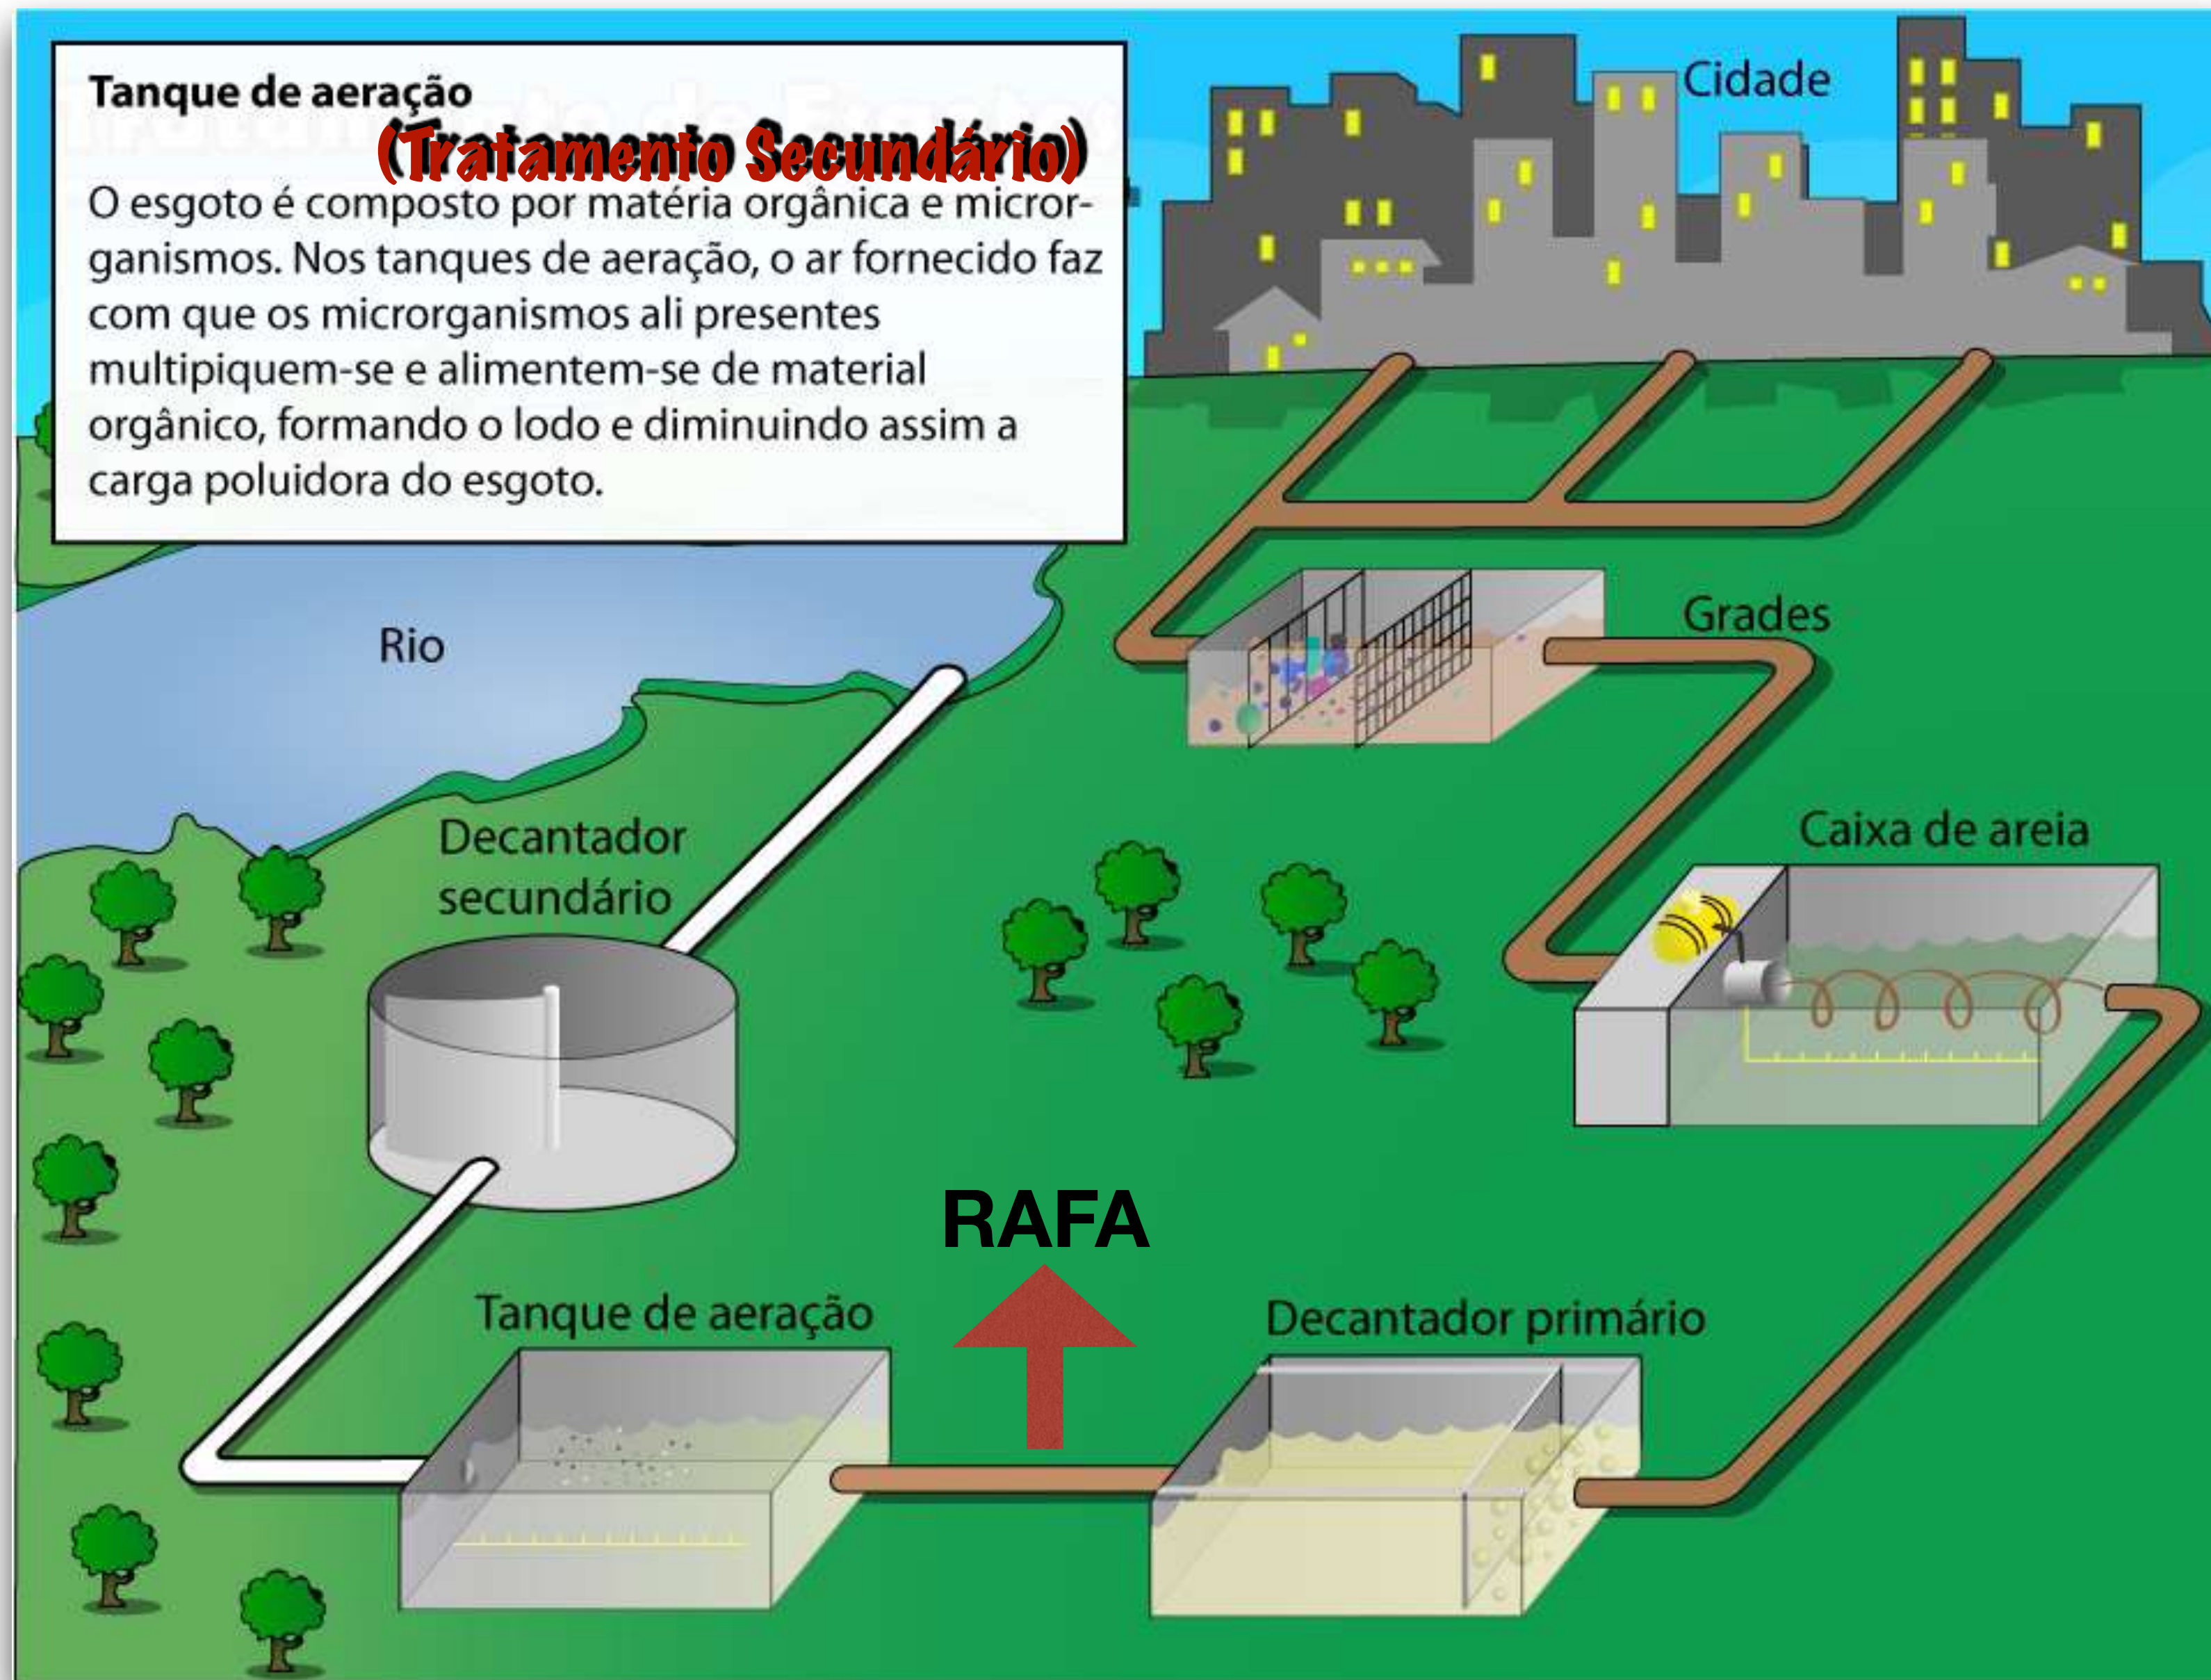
Tanque de aeração

(Tratamento Secundário)

O esgoto é composto por matéria orgânica e microrganismos. Nos tanques de aeração, o ar fornecido faz com que os microrganismos ali presentes multipiquem-se e alimentem-se de material orgânico, formando o lodo e diminuindo assim a carga poluidora do esgoto.

Cidade

Rio

Grades

Caixa de areia

Decantador secundário

RAFA

Tanque de aeração

Decantador primário